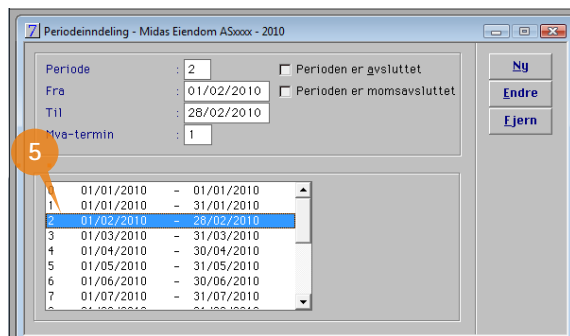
7 Periodeinndeling - Midas Eiendom ASxxxx - 2010

Periode : 2
Fra : 01/02/2010
Til : 28/02/2010
Mva-termin : 1

Perioden er avsluttet
Perioden er momsavsluttet

Ny
Endre
Ejern

5

0 01/01/2010 – 01/01/2010
1 01/01/2010 – 31/01/2010
2 01/02/2010 – 28/02/2010
3 01/03/2010 – 31/03/2010
4 01/04/2010 – 30/04/2010
5 01/05/2010 – 31/05/2010
6 01/06/2010 – 30/06/2010
7 01/07/2010 – 31/07/2010
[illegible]